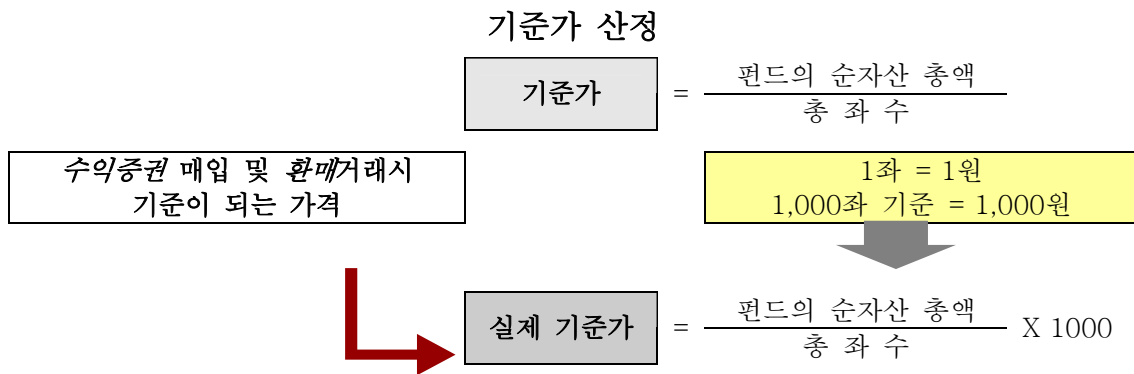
기준가 산정

기준가 $= \frac{\text{펀드의 순자산 총액}}{\text{총 좌 수}}$

수익증권 매입 및 환매거래시 기준이 되는 가격

1좌 = 1원
1,000좌 기준 = 1,000원

실제 기준가 $= \frac{\text{펀드의 순자산 총액}}{\text{총 좌 수}}$ X 1000